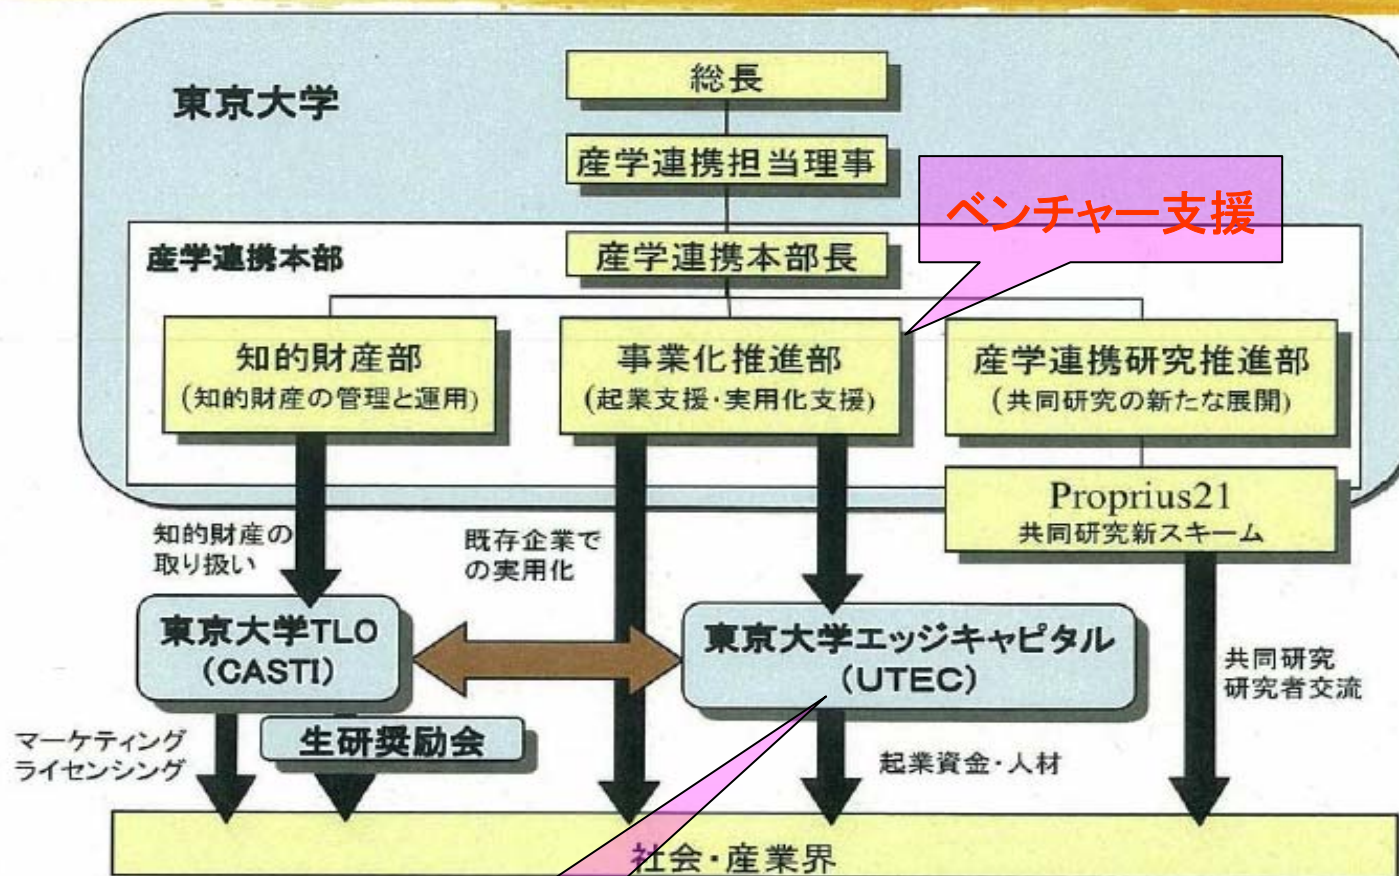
東京大学

総長

産学連携担当理事

ベンチャー支援

産学連携本部

産学連携本部長

知的財産部
（知的財産の管理と運用）

事業化推進部
（起業支援・実用化支援）

産学連携研究推進部
（共同研究の新たな展開）

Proprius21
共同研究新スキーム

知的財産の取り扱い

既存企業での実用化

東京大学TLO
（CASTI）

東京大学エッジキャピタル
（UTEC）

共同研究
研究者交流

マーケティング
ライセンシング

生研奨励会

起業資金・人材

社会・産業界